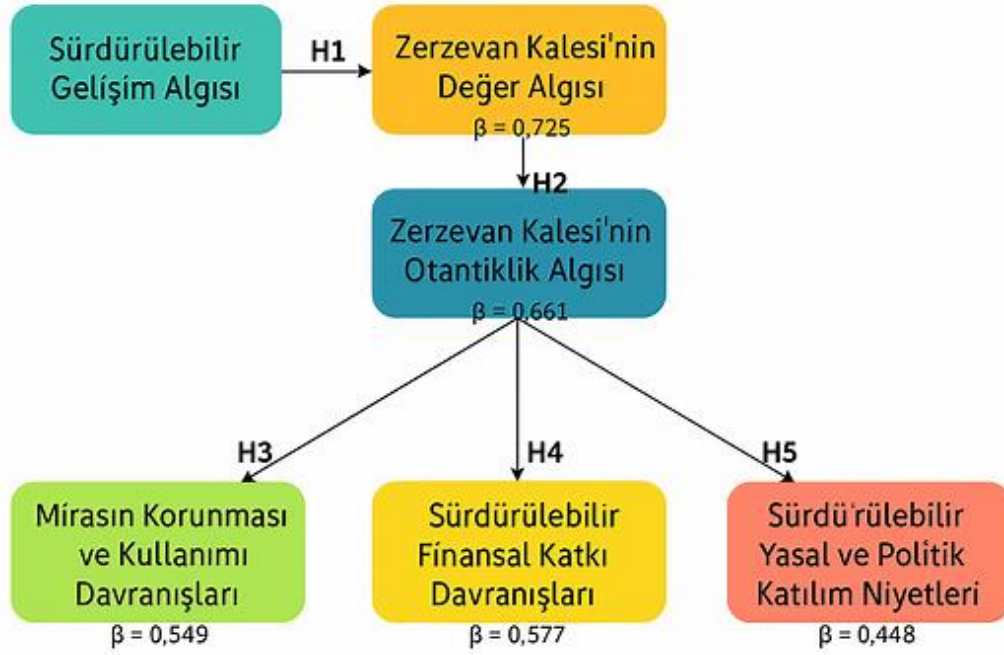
Sürdürülebilir Gelişim Algısı

H1

Zerzevan Kalesi'nin Değer Algısı
β = 0,725

H2

Zerzevan Kalesi'nin Otantiklik Algısı
β = 0,661

H3

H4

H5

Mirasın Korunması ve Kullanımı Davranışları
β = 0,549

Sürdürülebilir Finansal Katkı Davranışları
β = 0,577

Sürdü'rülebilir Yasal ve Politik Katılım Niyetleri
β = 0,448